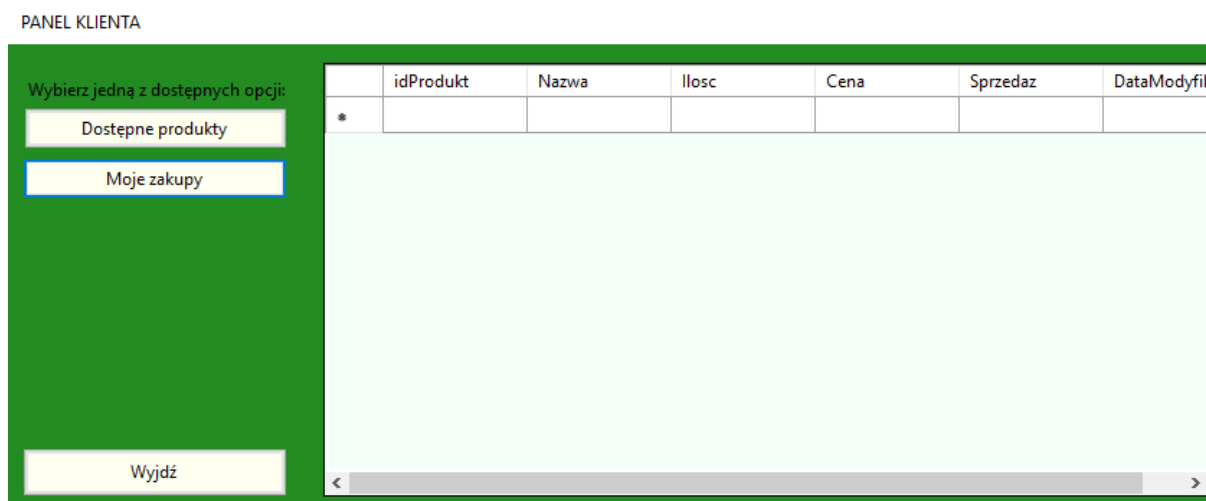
PANEL KLIENTA

Wybierz jedną z dostępnych opcji:

Dostępne produkty

Moje zakupy

Wyjdź

| | idProdukt | Nazwa | Ilosc | Cena | Sprzedaz | DataModyfi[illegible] |
|---|---|---|---|---|---|---|
| * | | | | | | |

<

>